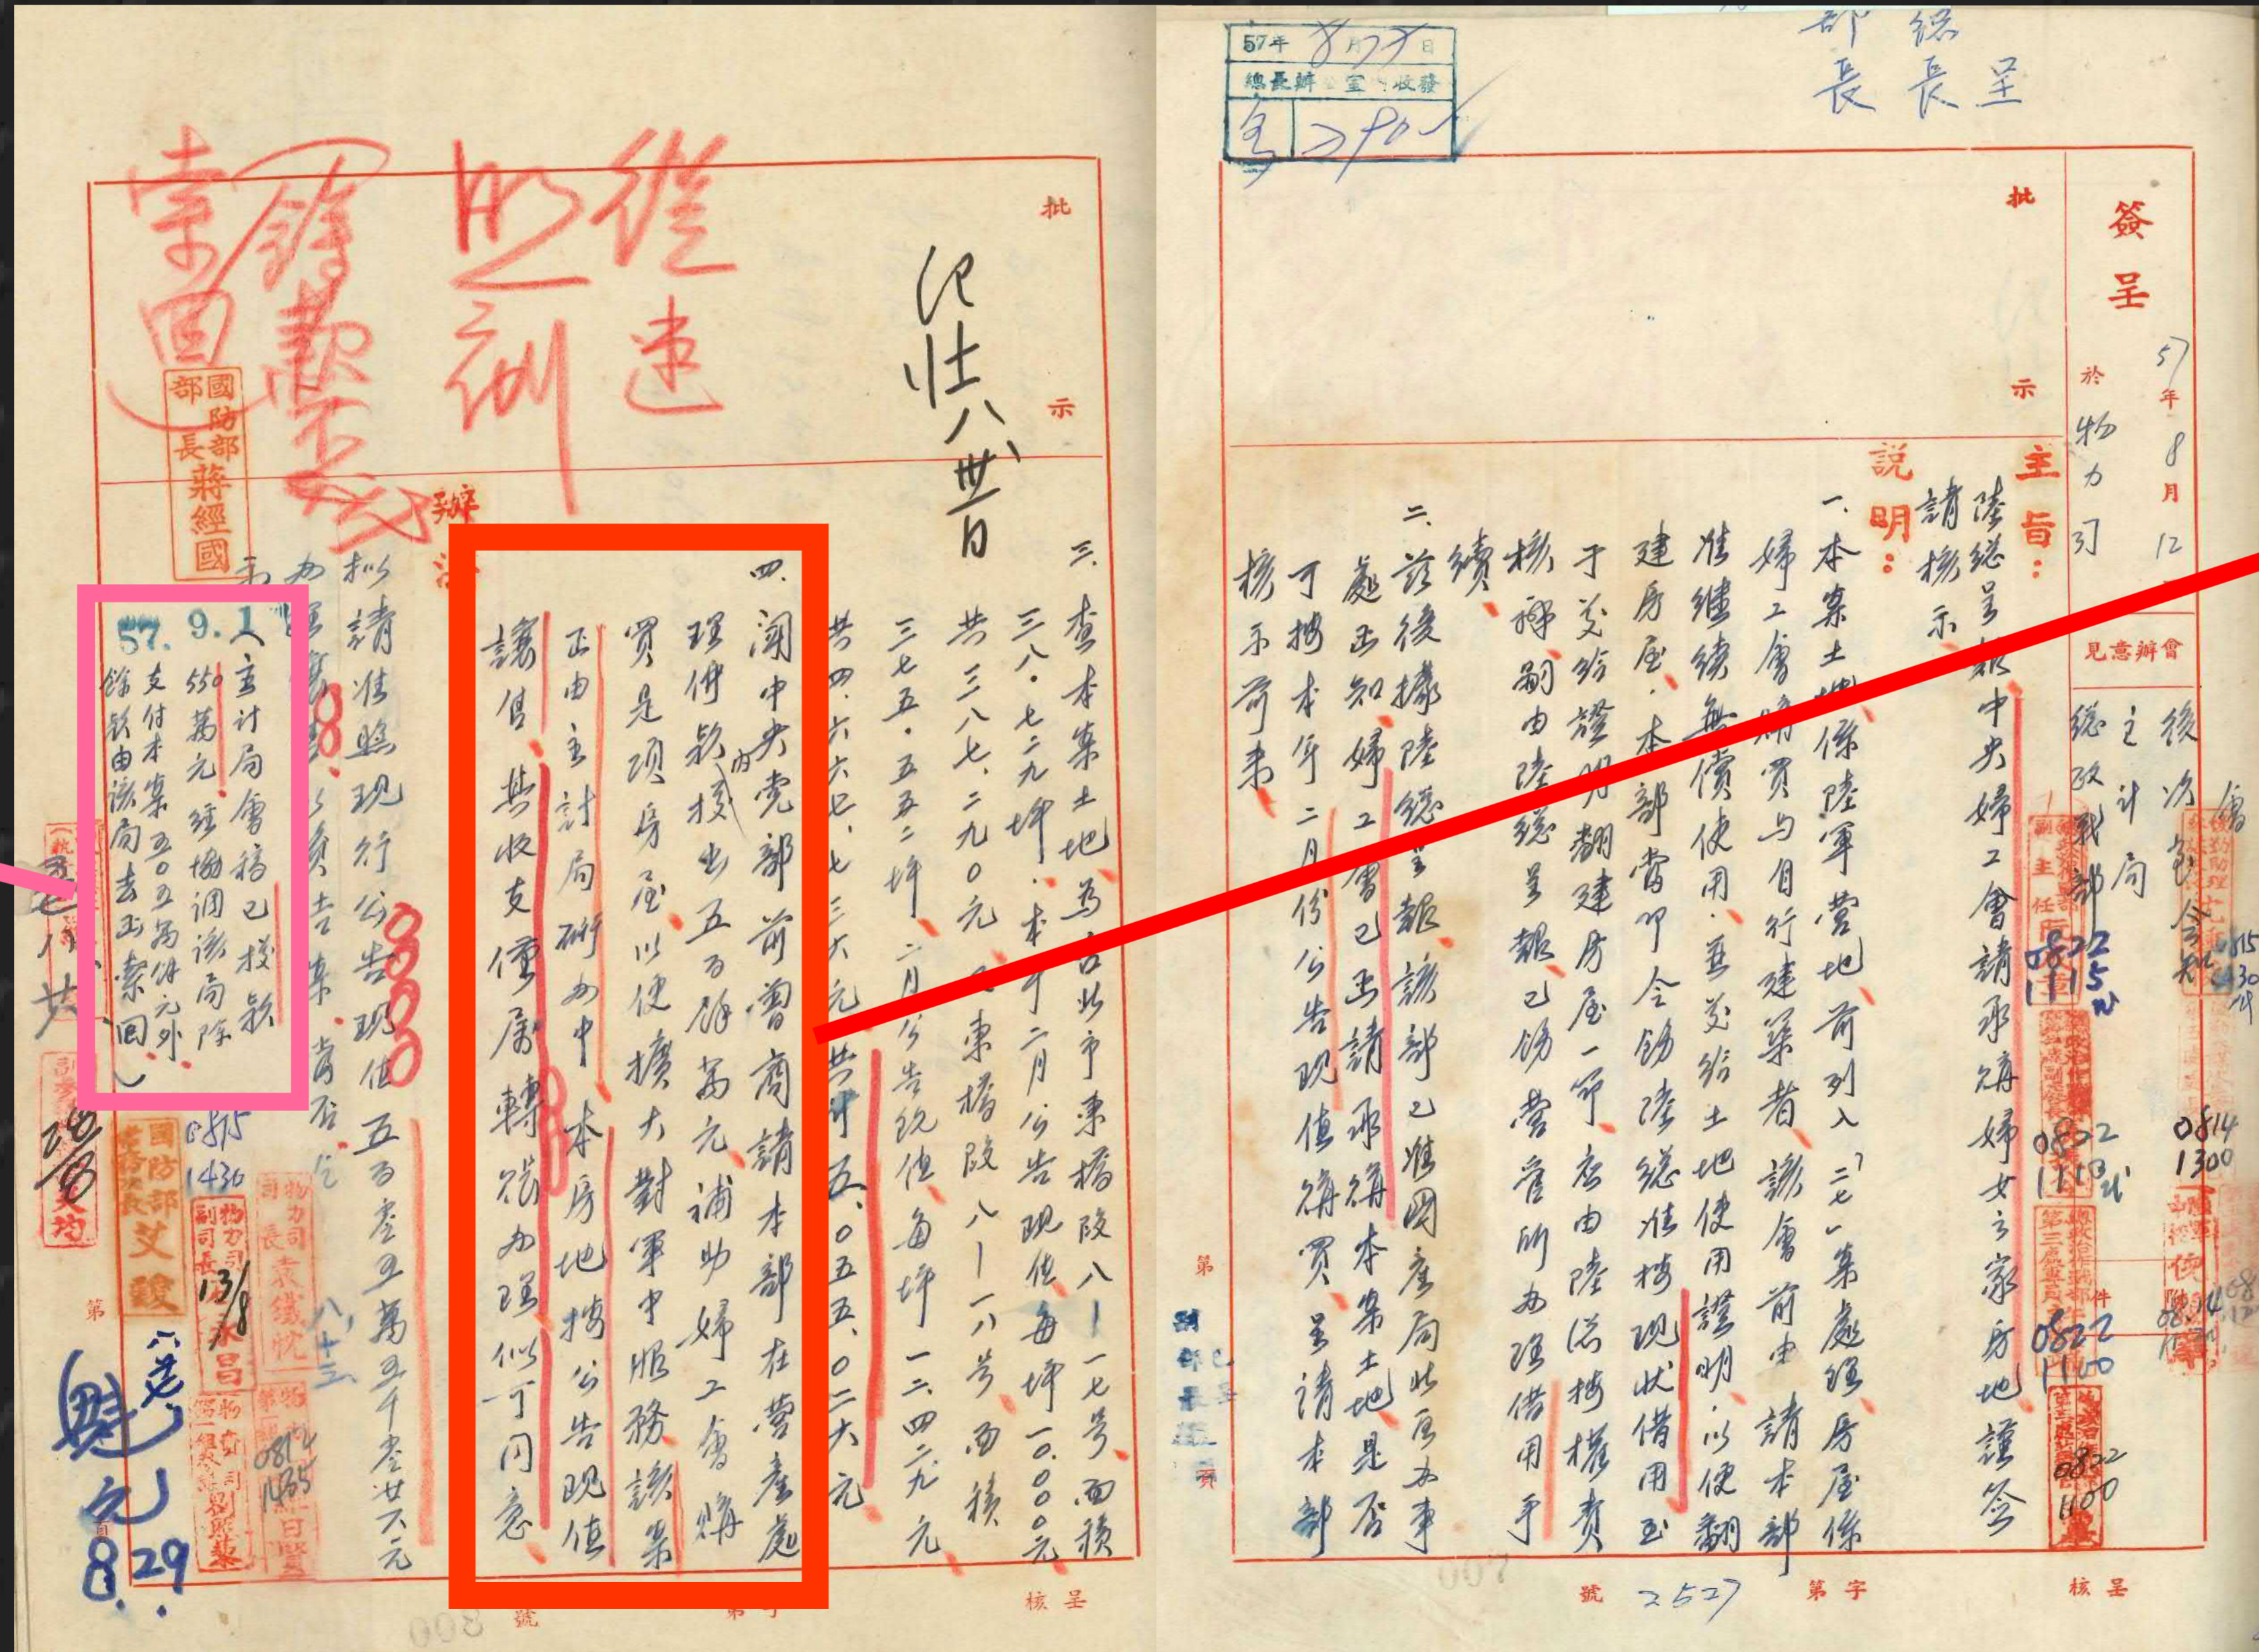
部長 總長 呈

57年 8月 日
總長辦公室收發
2701

簽呈
於 物力司 57年 8月 12日

批示

主旨：陸總呈報中央婦工會請承購婦女之家房地請鈞核示。

說明：
一、本案土地係陸軍營地前列入「三七」案處理，房屋係婦工會購買與自行建築者，該會前曾請本部准繼續無償使用，並發給土地使用證明，以便翻建房屋。本部當即令飭陸總准核現狀借用，至于發給證明翻建房屋一節，應由陸總核擬具報。嗣由陸總呈報已飭營產所辦理借用手續。
二、茲復據陸總呈報該部已准國產局北區辦事處函知婦工會已函請承購本案土地，是否可按本年二月份公告現值價賣呈請本部核示前來。

會辦意見
總政戰部 主計局 後次室
0822 1100
0814 1300

第 號 2527 第 字 核呈

批示
從速洽辦 經國
國防部部長蔣經國
以壯八四字

辦法
三、查本案土地為台北市東橋段八一一七號，面積三八．七九坪，本年二月公告現值每坪一〇、〇〇〇元，共三八七、二九〇元；東橋段八一一八號，面積三七五．五五二坪，二月公告現值每坪一二四元，共四六六、七三六元，共計五〇五、〇二六元。
四、因中央黨部前曾商請本部在營產處理價款項下撥出五百餘萬元補助婦工會購買是項房屋，以便擴大對軍中服務。該案正由主計局研辦中。本房地按公告現值讓售其收支，擬請准照現行公告現值五百壹萬五千壹拾六元辦理，似可同意。
擬請准照現行公告現值五百壹萬五千壹拾六元出售。

57.9.1（主計局會稿已核，該款由該局另案簽陳外，另案擬價付款。本案五百五萬餘元撥補協調該局除）

國防部總長 文
物力司長 永昌
司長 袁鐵忱
0815 1430
13/8
擬 8.29

第 號 第 字 核呈